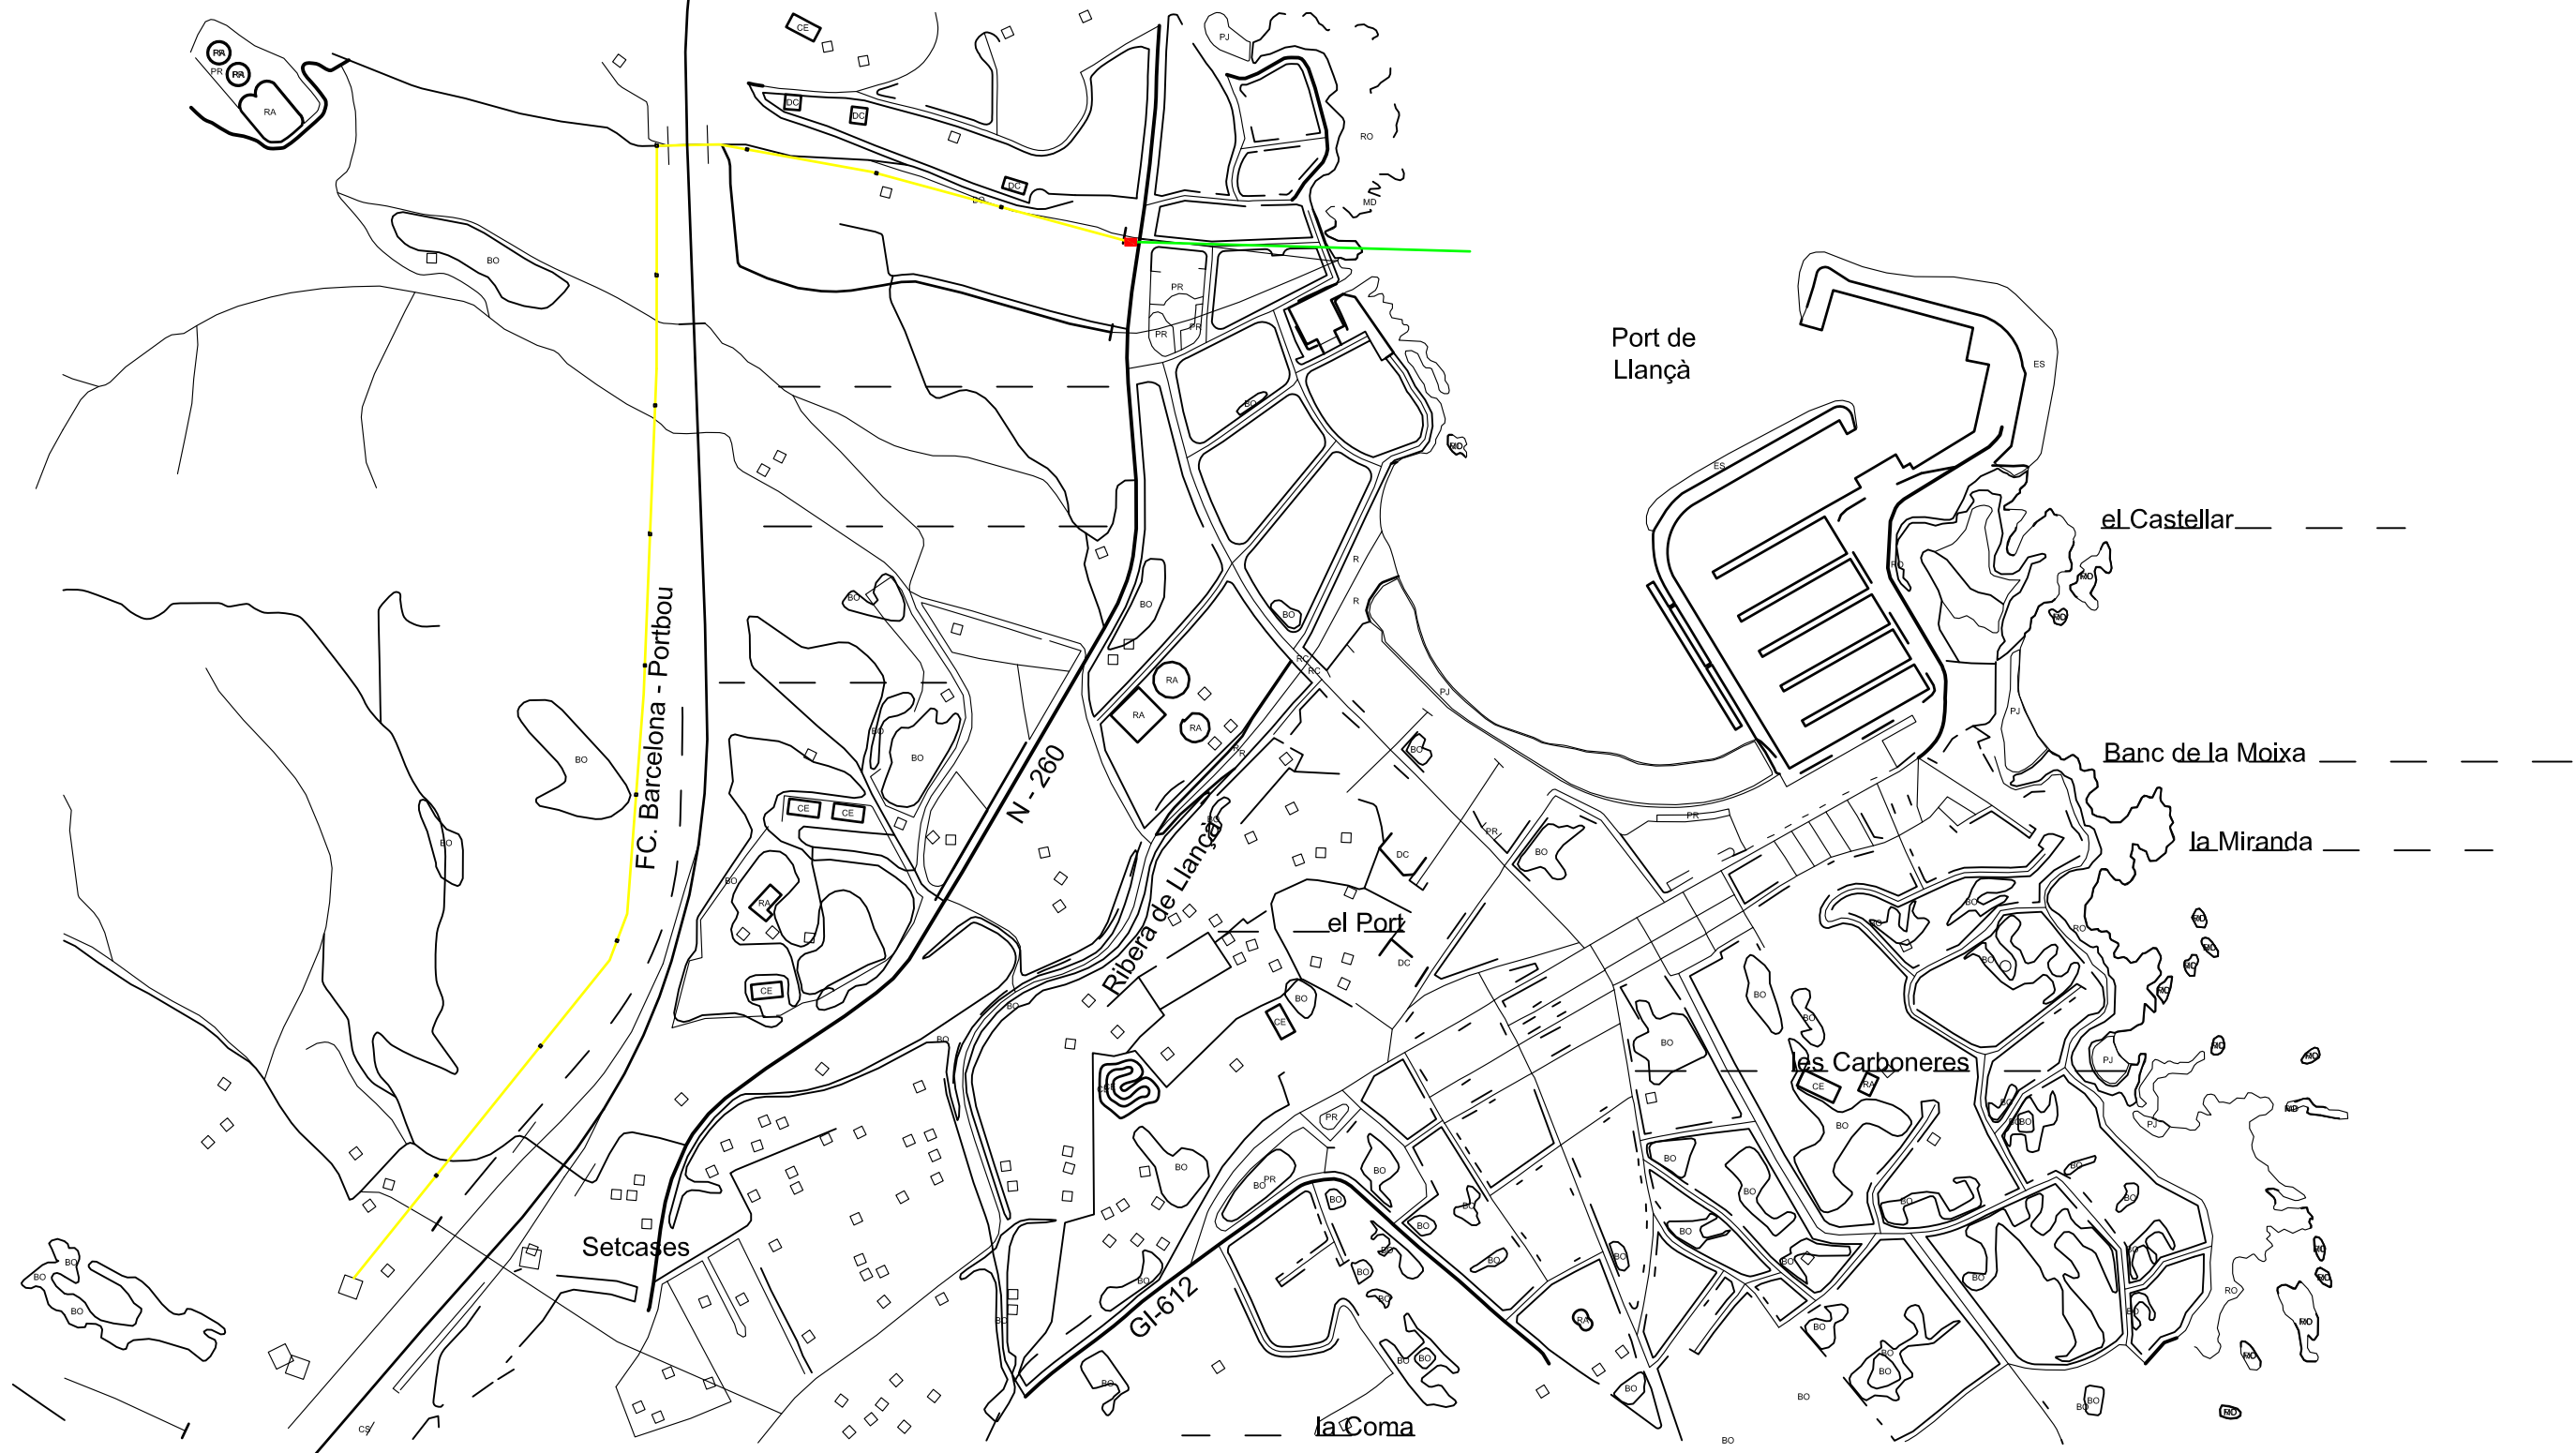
RA
RA
PR
RA
CE
DC
DC
DC
BO
PR
PR
PR
RO
MD
PJ
Port de Llançà
ES
ES
el Castellar
Banc de la Moixa
la Miranda
FC. Barcelona - Portbou
N - 260
Ribera de Llançà
el Port
les Carboneres
Setcases
GI-612
la Coma
BO
BO
BO
BO
BO
RA
RA
RA
CE
CE
CE
RA
BO
BO
DC
DC
PR
BO
BO
PR
BO
CE
BO
BO
BO
BO
BO
BO
BO
BO
RO
RO
PJ
PJ
BO
BO
BO
BO
BO
CS
BO